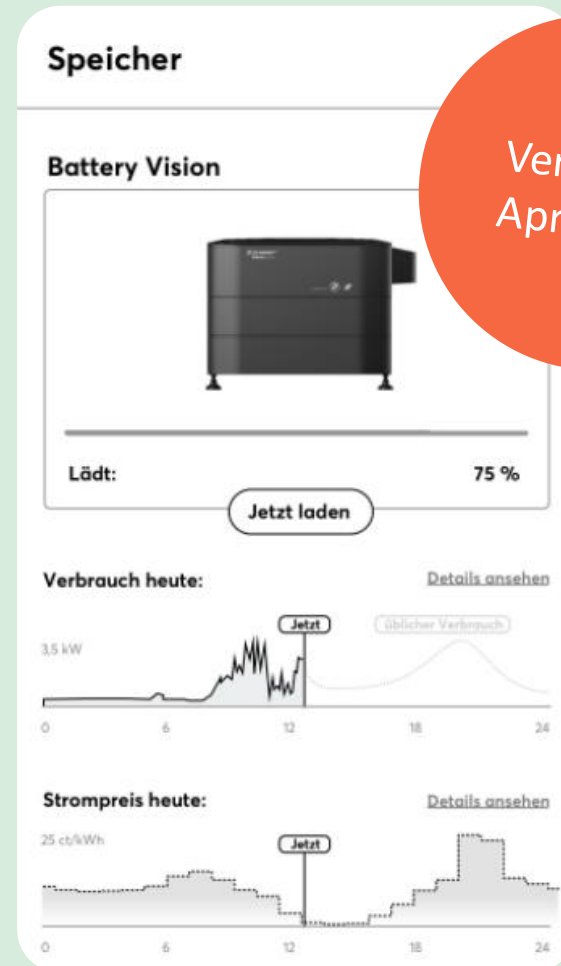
Speicher

Ver
Apr

Battery Vision

Lädt: 75 %

Jetzt laden

Verbrauch heute: Details ansehen

Jetzt

üblicher Verbrauch

3,5 kW

0 6 12 18 24

Strompreis heute: Details ansehen

25 ct/kWh

Jetzt

0 6 12 18 24